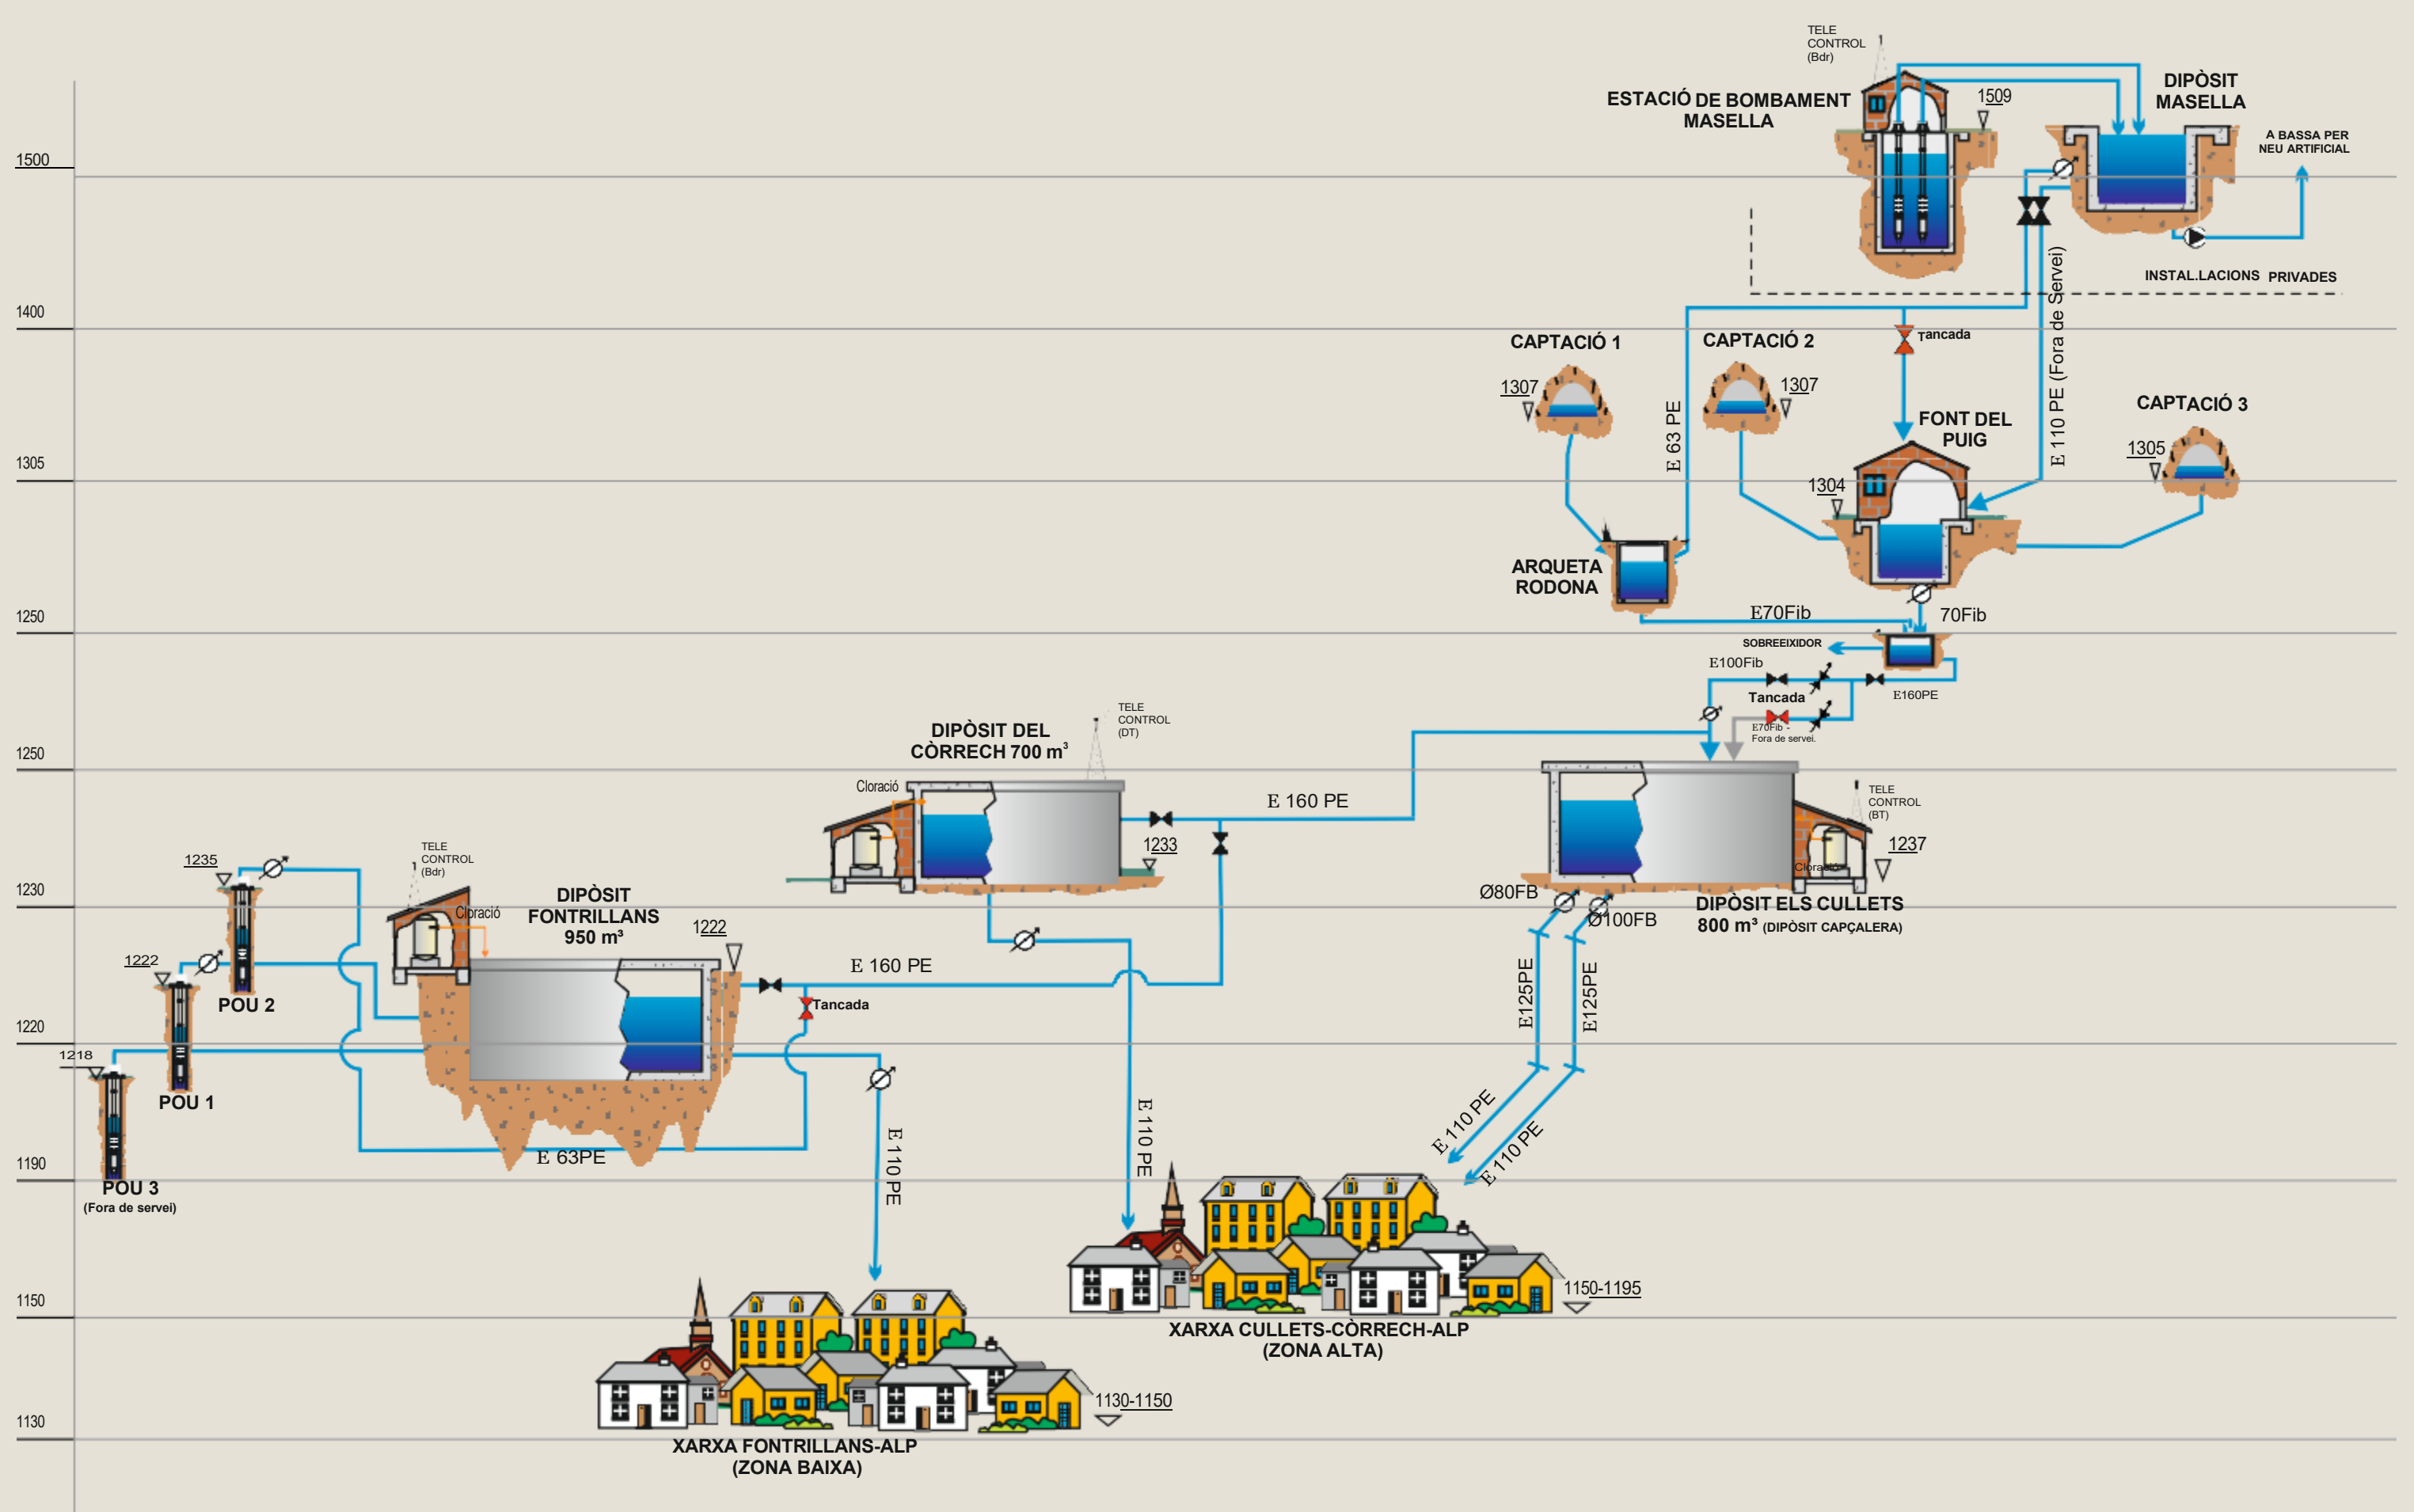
TELE CONTROL (Bdr)

ESTACIÓ DE BOMBAMENT MASELLA

1509

DIPÒSIT MASELLA

A BASSA PER NEU ARTIFICIAL

1500

INSTAL.LACIONS PRIVADES

1400

E 110 PE (Fora de Servei)

Tancada

CAPTACIÓ 1

CAPTACIÓ 2

1307

1307

E 63 PE

FONT DEL PUIG

CAPTACIÓ 3

1305

1305

1304

ARQUETA RODONA

1250

E70Fib

70Fib

SOBREEIXIDOR

E100Fib

Tancada

E160PE

E70Fib - Fora de servei.

1250

DIPÒSIT DEL CÒRRECH 700 m³

TELE CONTROL (DT)

Cloració

E 160 PE

1233

TELE CONTROL (BT)

1237

Cloració

Ø80FB

Ø100FB

DIPÒSIT ELS CULLETS 800 m³ (DIPÒSIT CAPÇALERA)

1235

TELE CONTROL (Bdr)

Cloració

DIPÒSIT FONTRILLANS 950 m³

1222

1230

1222

POU 2

E 160 PE

Tancada

E125PE

E125PE

1220

1218

POU 1

E 110 PE

E 110 PE

E 110 PE

E 110 PE

E 63PE

1190

POU 3 (Fora de servei)

1150-1195

XARXA CULLETS-CÒRRECH-ALP (ZONA ALTA)

1150

1130-1150

1130

XARXA FONTRILLANS-ALP (ZONA BAIXA)